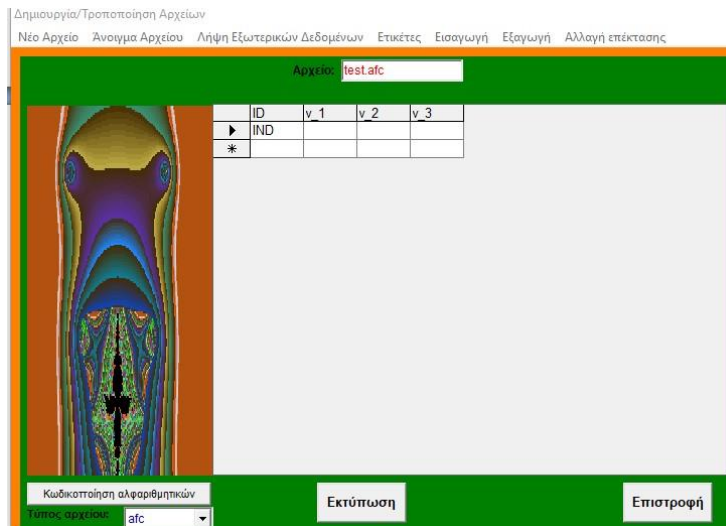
Δημιουργία/Τροποποίηση Αρχείων

Νέο Αρχείο Άνοιγμα Αρχείου Λήψη Εξωτερικών Δεδομένων Ετικέτες Εισαγωγή Εξαγωγή Αλλαγή επέκτασης

Αρχείο: test.afc

| | ID | v_1 | v_2 | v_3 |
|---|---|---|---|---|
| ▶ | IND | | | |
| * | | | | |

Κωδικοποίηση αλφαριθμητικών

Τύπος αρχείου: afc

Εκτύπωση

Επιστροφή